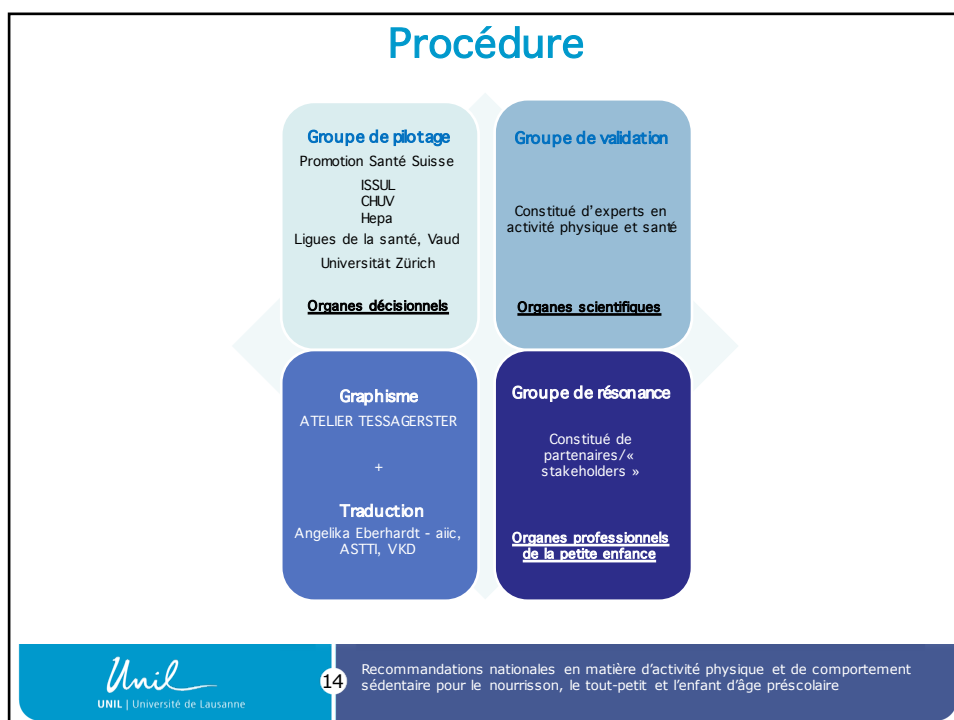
Procédure

Groupe de pilotage
Promotion Santé Suisse
ISSUL
CHUV
Hepa
Ligues de la santé, Vaud
Universität Zürich
Organes décisionnels

Groupe de validation
Constitué d'experts en activité physique et santé
Organes scientifiques

Graphisme
ATELIER TESSAGERSTER
+
Traduction
Angelika Eberhardt - aiic, ASTTI, VKD

Groupe de résonance
Constitué de partenaires/« stakeholders »
Organes professionnels de la petite enfance

Unil
UNIL | Université de Lausanne

14

Recommandations nationales en matière d'activité physique et de comportement sédentaire pour le nourrisson, le tout-petit et l'enfant d'âge préscolaire